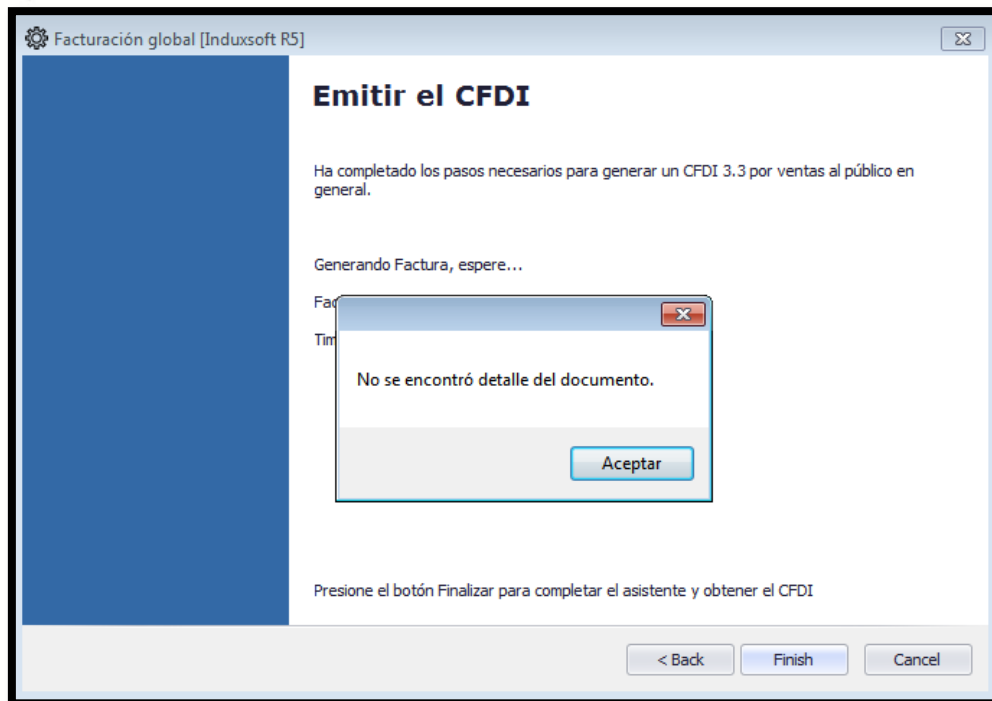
Facturación global [Induxsoft R5]

Emitir el CFDI

Ha completado los pasos necesarios para generar un CFDI 3.3 por ventas al público en general.

Generando Factura, espere...

Fac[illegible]

Tim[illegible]

No se encontró detalle del documento.

Aceptar

Presione el botón Finalizar para completar el asistente y obtener el CFDI

< Back

Finish

Cancel